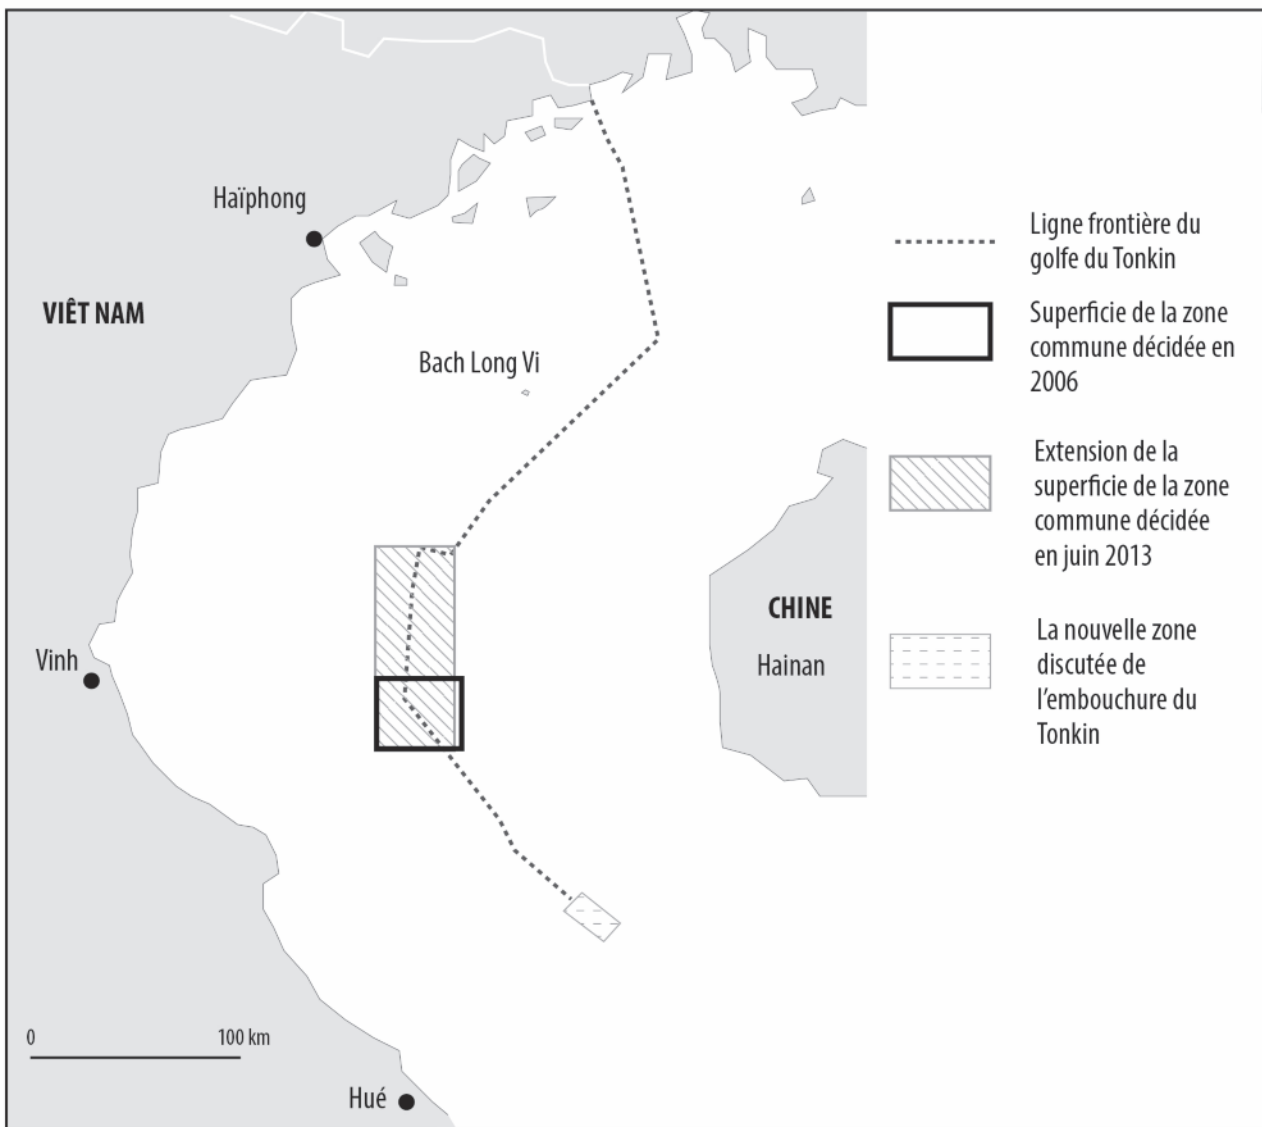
Haïphong

VIÊT NAM

Bach Long Vi

Vinh

CHINE

Hainan

Huế

0

100 km

Ligne frontière du golfe du Tonkin

Superficie de la zone commune décidée en 2006

Extension de la superficie de la zone commune décidée en juin 2013

La nouvelle zone discutée de l'embouchure du Tonkin